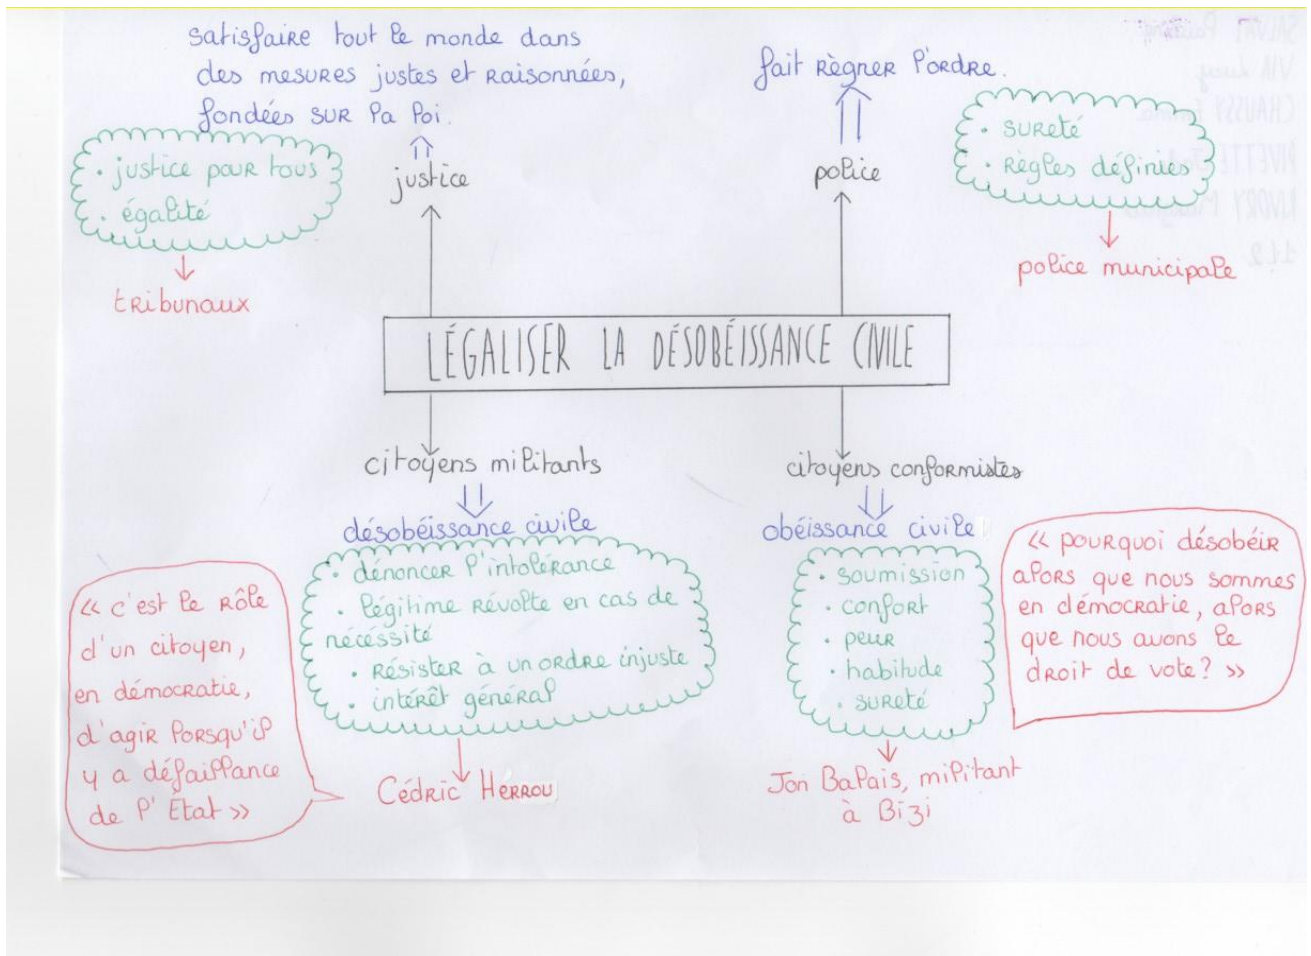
satisfaire tout le monde dans des mesures justes et raisonnées, fondées sur la loi.

fait règner l'ordre.

SALVAT Pauline
VIA Lucy
CHAUSSY Emma
PIVETTI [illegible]
LIVORY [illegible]
1L2

· justice pour tous
· égalité

tribunaux

justice

police

· sureté
· Règles définies

police municipale

LÉGALISER LA DÉSOBÉISSANCE CIVILE

citoyens militants

désobéissance civile

· dénoncer l'intolérance
· légitime révolte en cas de nécéssité
· Résister à un ordre injuste
· intérêt général

Cédric Herrou

citoyens conformistes

obéissance civile

· soumission
· confort
· peur
· habitude
· sureté

Jon Palais, militant à Bizi

« c'est le rôle d'un citoyen, en démocratie, d'agir lorsqu'il y a défaillance de l'Etat »

« pourquoi désobéir alors que nous sommes en démocratie, alors que nous avons le droit de vote? »